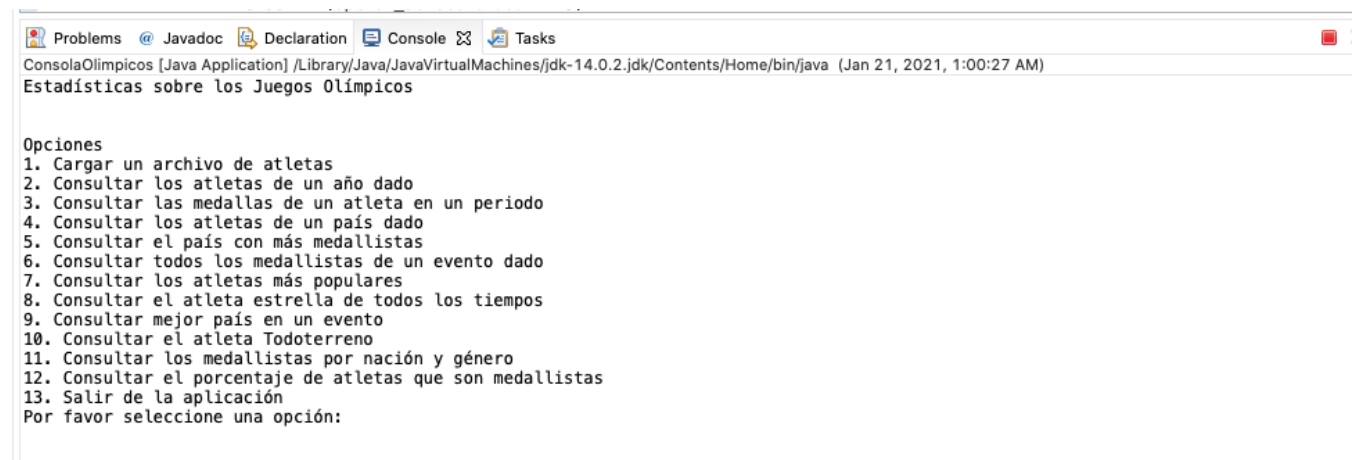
Problems @ Javadoc Declaration Console ☒ Tasks
ConsolaOlimpicos [Java Application] /Library/Java/JavaVirtualMachines/jdk-14.0.2.jdk/Contents/Home/bin/java (Jan 21, 2021, 1:00:27 AM)
Estadísticas sobre los Juegos Olímpicos

Opciones
1. Cargar un archivo de atletas
2. Consultar los atletas de un año dado
3. Consultar las medallas de un atleta en un periodo
4. Consultar los atletas de un país dado
5. Consultar el país con más medallistas
6. Consultar todos los medallistas de un evento dado
7. Consultar los atletas más populares
8. Consultar el atleta estrella de todos los tiempos
9. Consultar mejor país en un evento
10. Consultar el atleta Todoterreno
11. Consultar los medallistas por nación y género
12. Consultar el porcentaje de atletas que son medallistas
13. Salir de la aplicación
Por favor seleccione una opción: